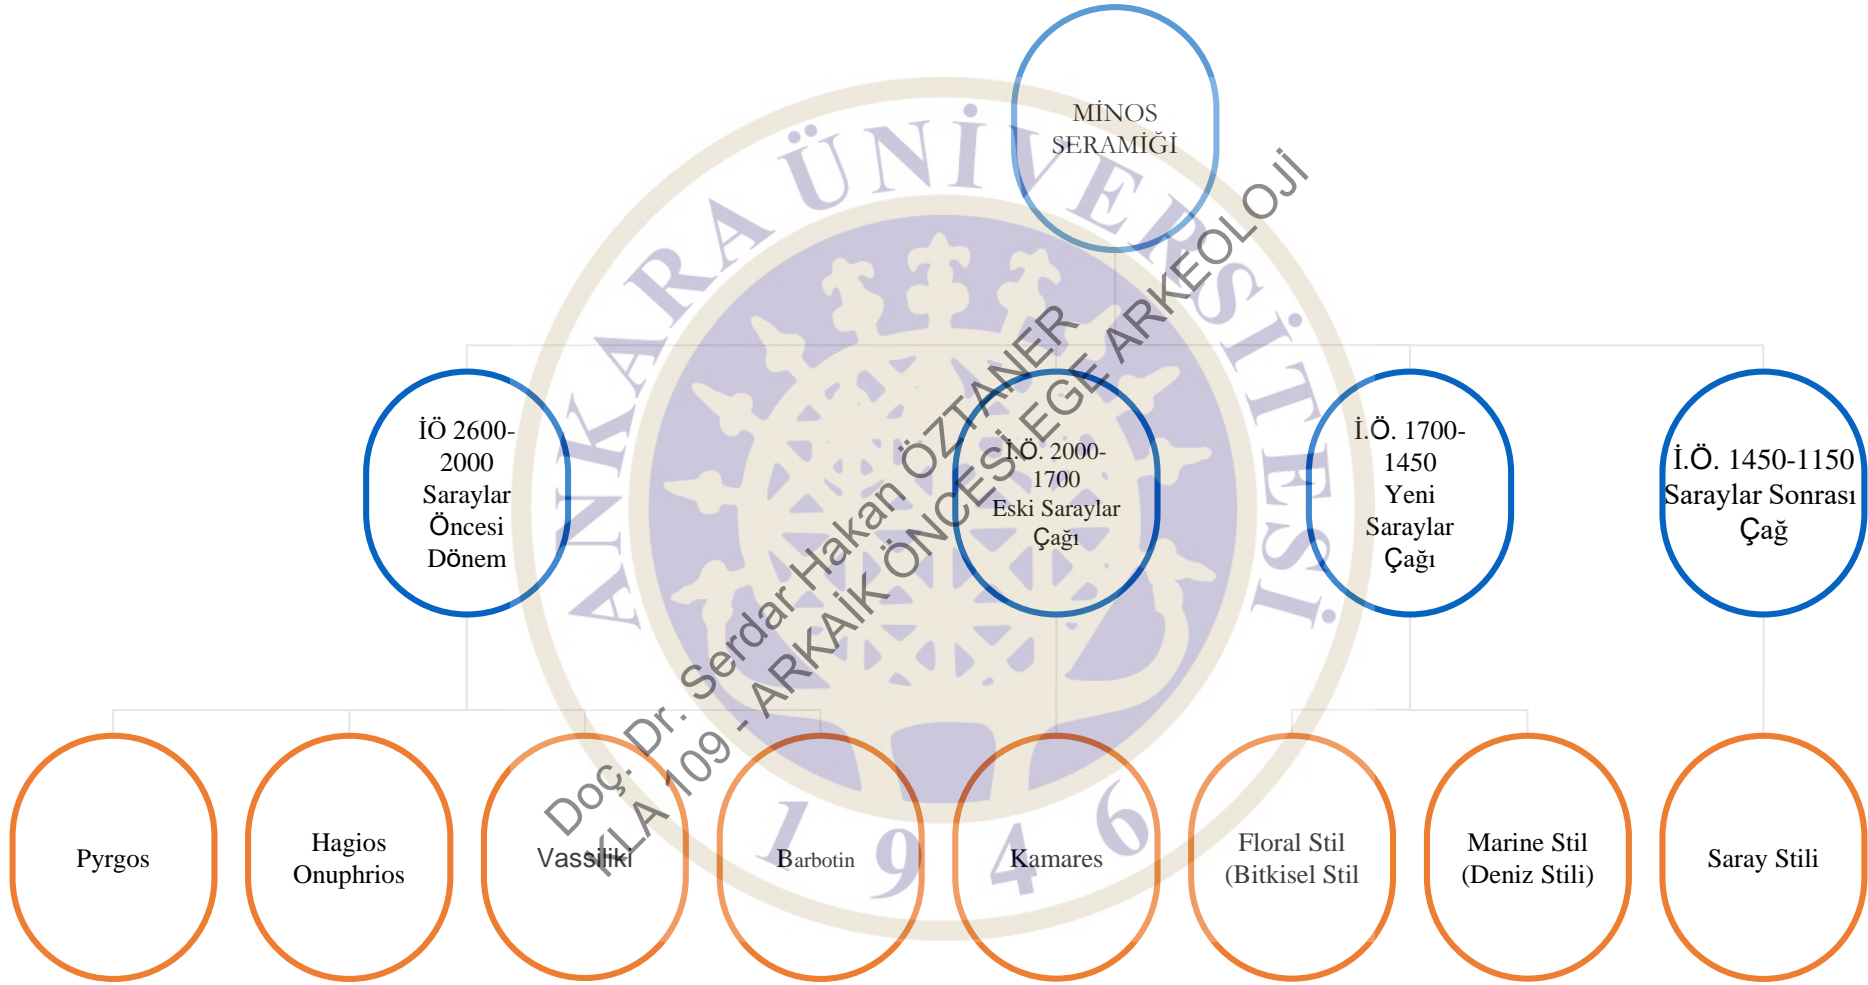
MİNOS SERAMİĞİ

İÖ 2600-2000 Saraylar Öncesi Dönem

İ.Ö. 2000-1700 Eski Saraylar Çağı

İ.Ö. 1700-1450 Yeni Saraylar Çağı

İ.Ö. 1450-1150 Saraylar Sonrası Çağ

Pyrgos

Hagios Onuphrios

Vassiliki

Barbotin

Kamares

Floral Stil (Bitkisel Stil

Marine Stil (Deniz Stili)

Saray Stili

ANKARA ÜNİVERSİTESİ

1946

Doç. Dr. Serdar Hakan ÖZTANER

KLA 109 - ARKAİK ÖNCESİ EGE ARKEOLOJİ